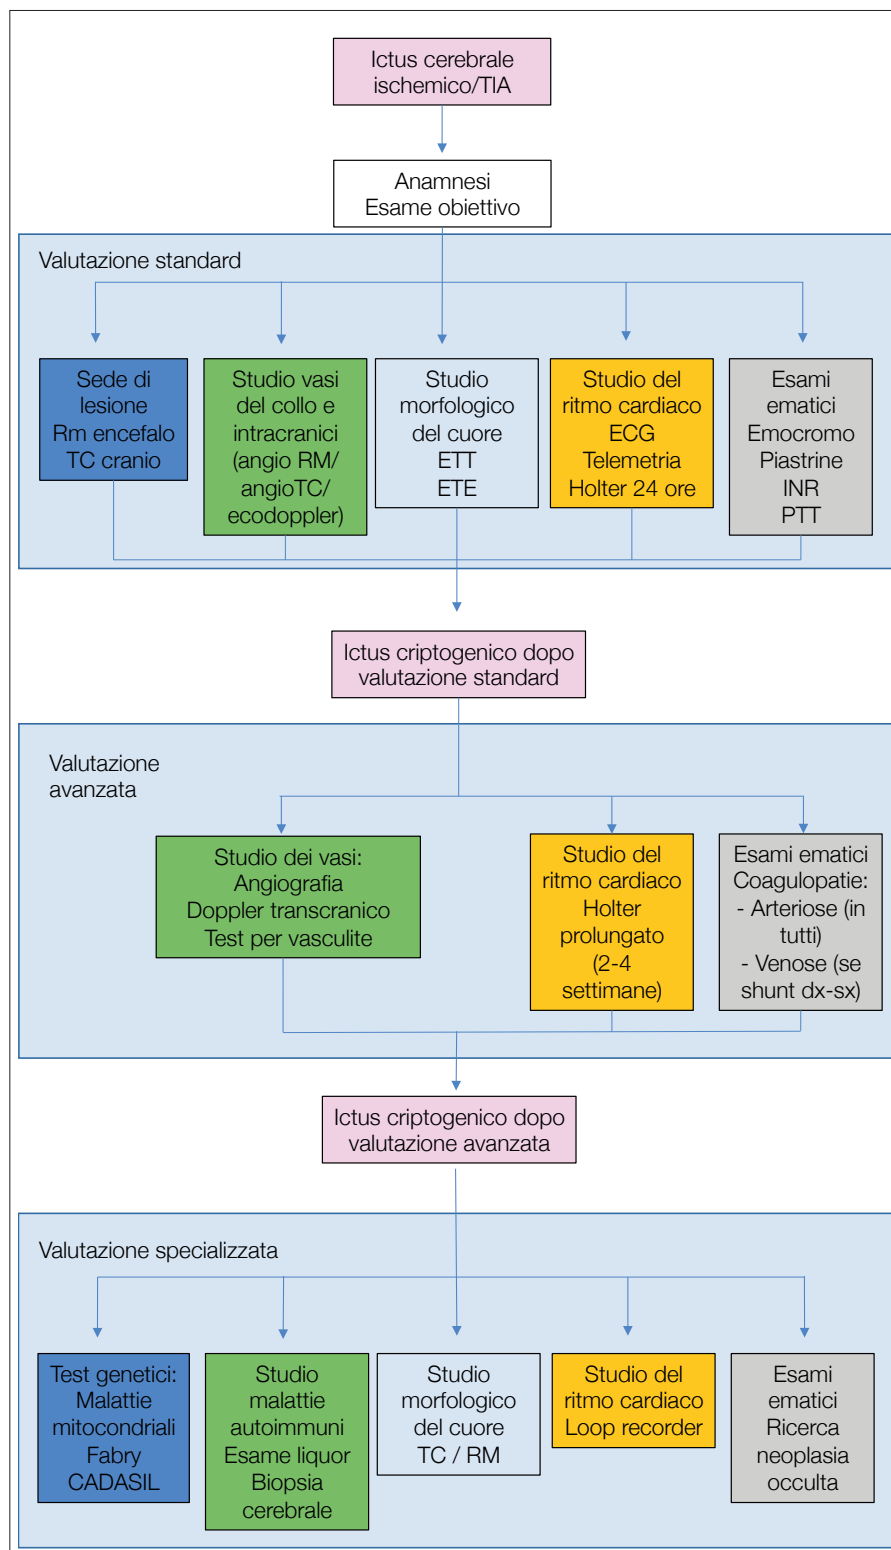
Ictus cerebrale ischemico/TIA

Anamnesi
Esame obiettivo

Valutazione standard

Sede di lesione
Rm encefalo
TC cranio

Studio vasi del collo e intracranici (angio RM/ angioTC/ ecodoppler)

Studio morfologico del cuore
ETT
ETE

Studio del ritmo cardiaco
ECG
Telemetria
Holter 24 ore

Esami ematici
Emocromo
Piastrine
INR
PTT

Ictus criptogenico dopo valutazione standard

Valutazione avanzata

Studio dei vasi:
Angiografia
Doppler transcranico
Test per vasculite

Studio del ritmo cardiaco
Holter prolungato (2-4 settimane)

Esami ematici
Coagulopatie:
- Arteriose (in tutti)
- Venose (se shunt dx-sx)

Ictus criptogenico dopo valutazione avanzata

Valutazione specializzata

Test genetici:
Malattie mitocondriali
Fabry
CADASIL

Studio malattie autoimmuni
Esame liquor
Biopsia cerebrale

Studio morfologico del cuore
TC / RM

Studio del ritmo cardiaco
Loop recorder

Esami ematici
Ricerca neoplasia occulta